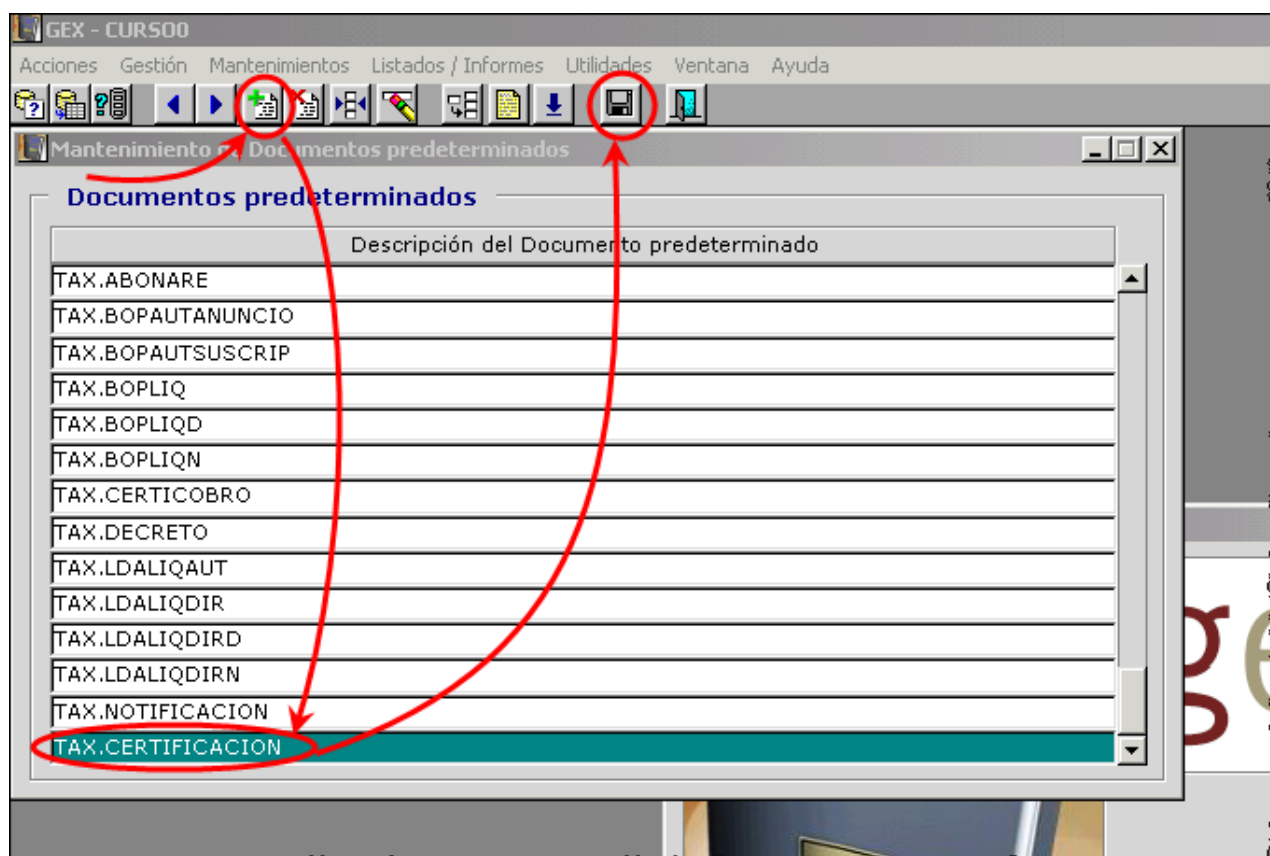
GEX - CURSO0

Acciones Gestión Mantenimientos Listados / Informes Utilidades Ventana Ayuda

Mantenimiento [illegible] Documentos predeterminados

Documentos predeterminados

| Descripción del Documento predeterminado |
|---|
| TAX.ABONARE |
| TAX.BOPAUTANUNCIO |
| TAX.BOPAUTSUSCRIP |
| TAX.BOPLIQ |
| TAX.BOPLIQD |
| TAX.BOPLIQN |
| TAX.CERTICOBRO |
| TAX.DECRETO |
| TAX.LDALIQAUT |
| TAX.LDALIQDIR |
| TAX.LDALIQDIRD |
| TAX.LDALIQDIRN |
| TAX.NOTIFICACION |
| TAX.CERTIFICACION |

ge